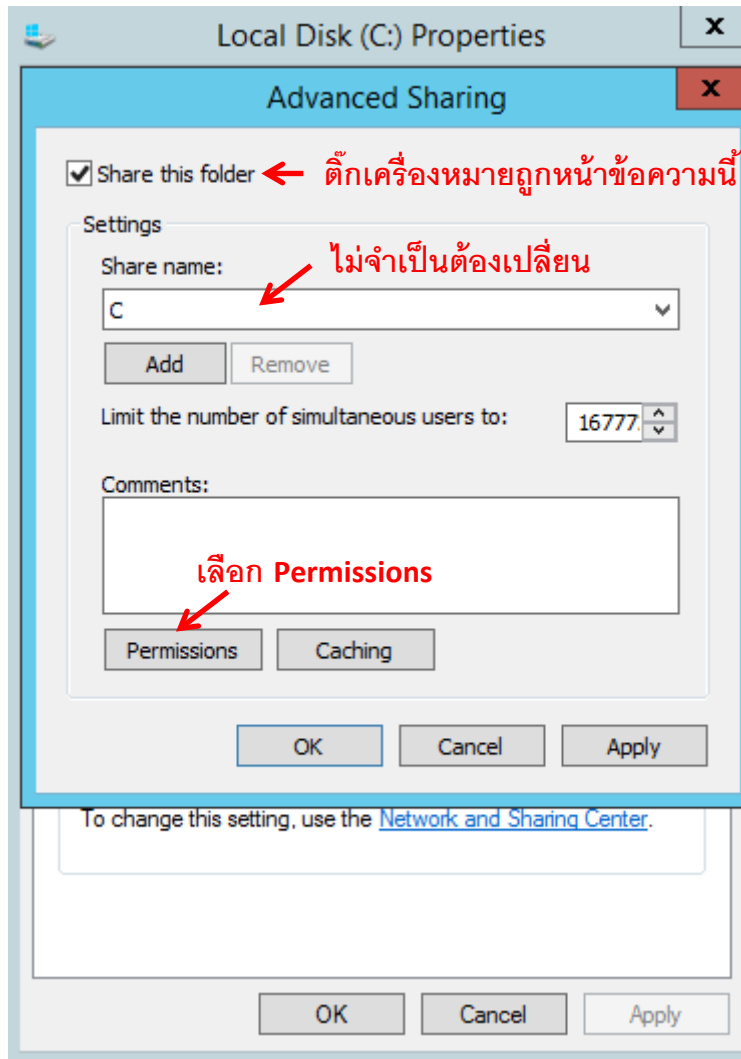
Local Disk (C:) Properties

x

Advanced Sharing

x

Share this folder

ติ๊กเครื่องหมายถูกหน้าข้อความนี้

Settings

Share name:

ไม่จำเป็นต้องเปลี่ยน

C

Add

Remove

Limit the number of simultaneous users to:

16777

Comments:

เลือก Permissions

Permissions

Caching

OK

Cancel

Apply

To change this setting, use the Network and Sharing Center.

OK

Cancel

Apply